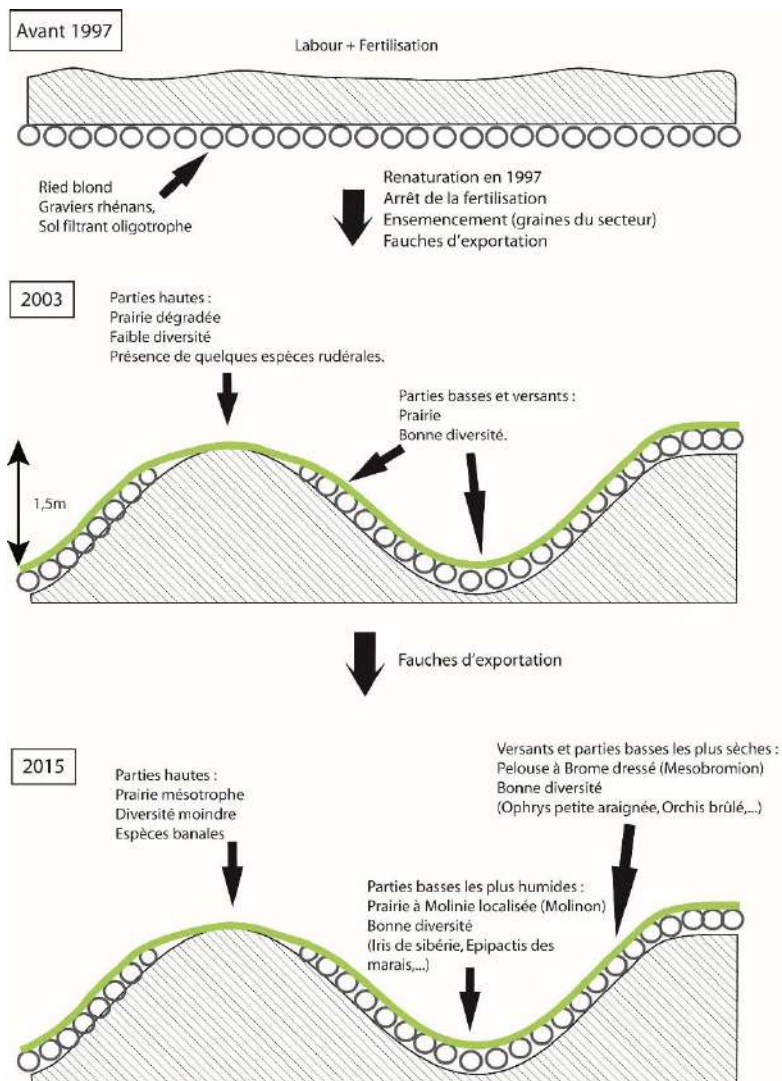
Avant 1997

Labour + Fertilisation

Ried blond
Graviers rhénans,
Sol filtrant oligotrophe

Renaturation en 1997
Arrêt de la fertilisation
Ensemencement (graines du secteur)
Fauches d'exportation

2003

Parties hautes :
Prairie dégradée
Faible diversité
Présence de quelques espèces rudérales.

Parties basses et versants :
Prairie
Bonne diversité.

1,5m

Fauches d'exportation

2015

Parties hautes :
Prairie mésotrophe
Diversité moindre
Espèces banales

Versants et parties basses les plus sèches :
Pelouse à Brome dressé (Mesobromion)
Bonne diversité
(Ophrys petite araignée, Orchis brûlé,...)

Parties basses les plus humides :
Prairie à Molinie localisée (Molinon)
Bonne diversité
(Iris de sibérie, Epipactis des marais,...)